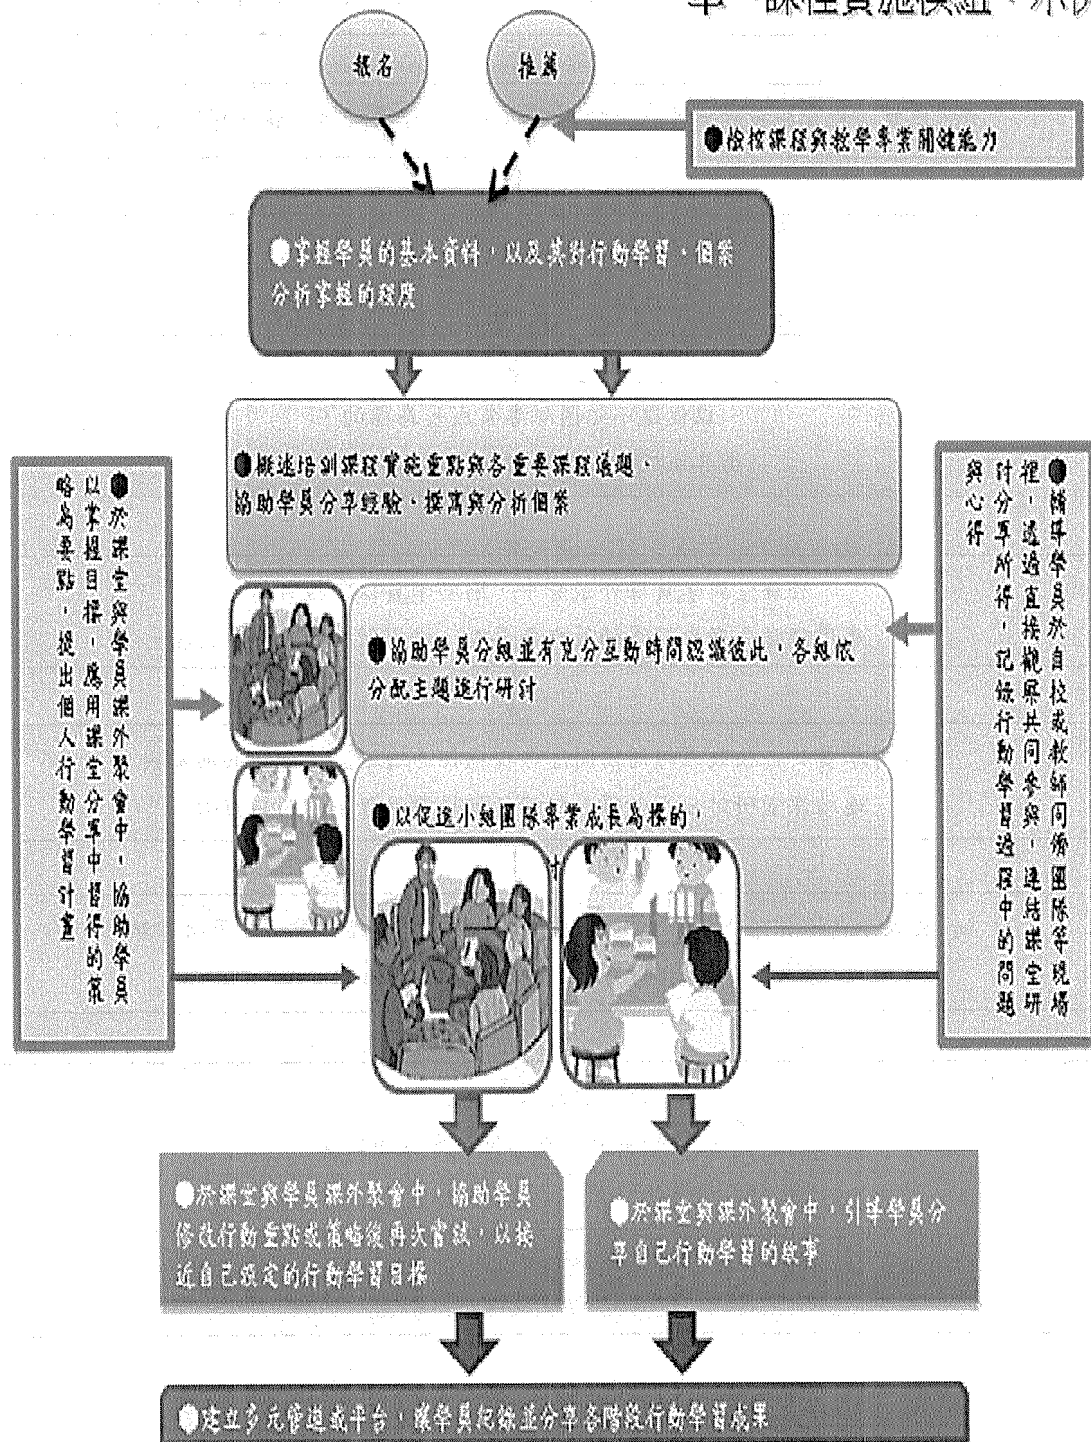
率、課程實施模組、示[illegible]

報名

推薦

●檢核課程與教學專業關鍵能力

●掌握學員的基本資料，以及其對行動學習、個案分析掌握的程度

●概述培訓課程實施重點與各重要課程議題，協助學員分享經驗、撰寫與分析個案

●於課堂與學員課外聚會中，協助學員以掌握目標，應用課堂分享中習得的策略為要點，提出個人行動學習計畫

●協助學員分組並有充分互動時間認識彼此，各組依分配主題進行研討

●以促進小組團隊專業成長為標的，

●輔導學員於自校或教師同儕團隊等現場裡，透過直接觀察共同參與，連結課堂研討分享所得，記錄行動學習過程中的問題與心得

●於課堂與學員課外聚會中，協助學員修改行動重點或策略後再次嘗試，以接近自己設定的行動學習目標

●於課堂與課外聚會中，引導學員分享自己行動學習的故事

●建立多元管道或平台，讓學員紀錄並分享各階段行動學習成果